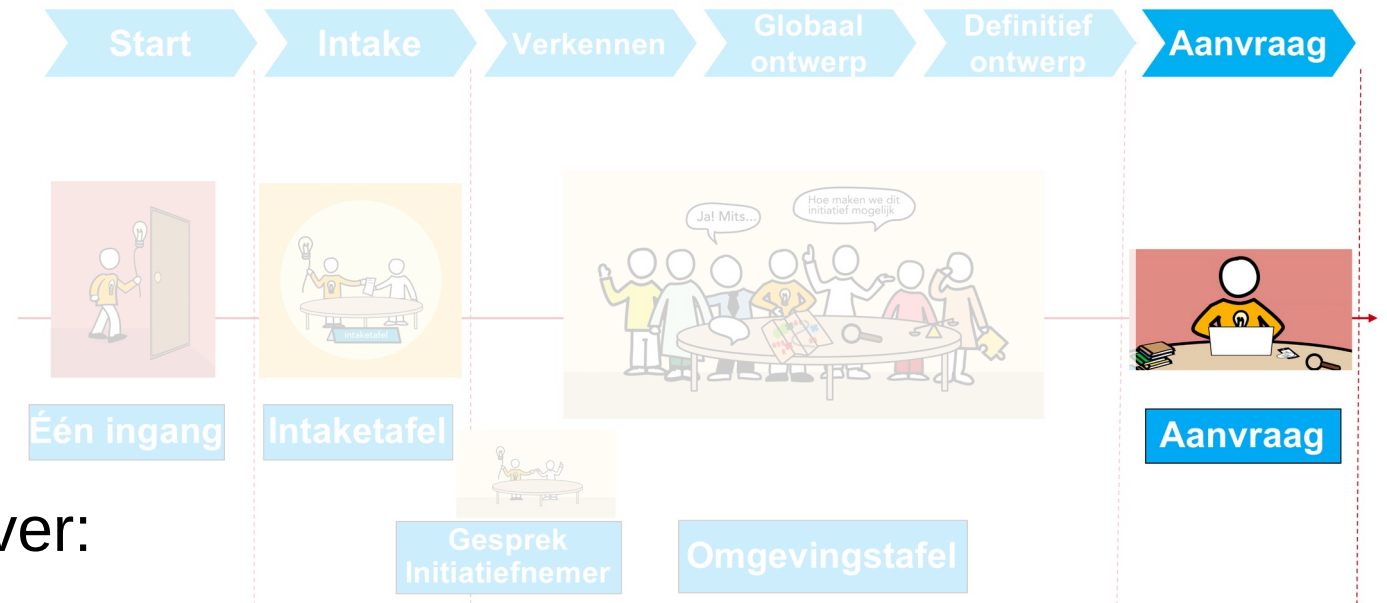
Start
Intake
Verkennen
Globaal ontwerp
Definitief ontwerp
Aanvraag

Ja! Mits...
Hoe maken we dit initiatief mogelijk

Intaketafel

Één ingang
Intaketafel
Aanvraag

ver:

Gesprek Initiatiefnemer
Omgevingstafel